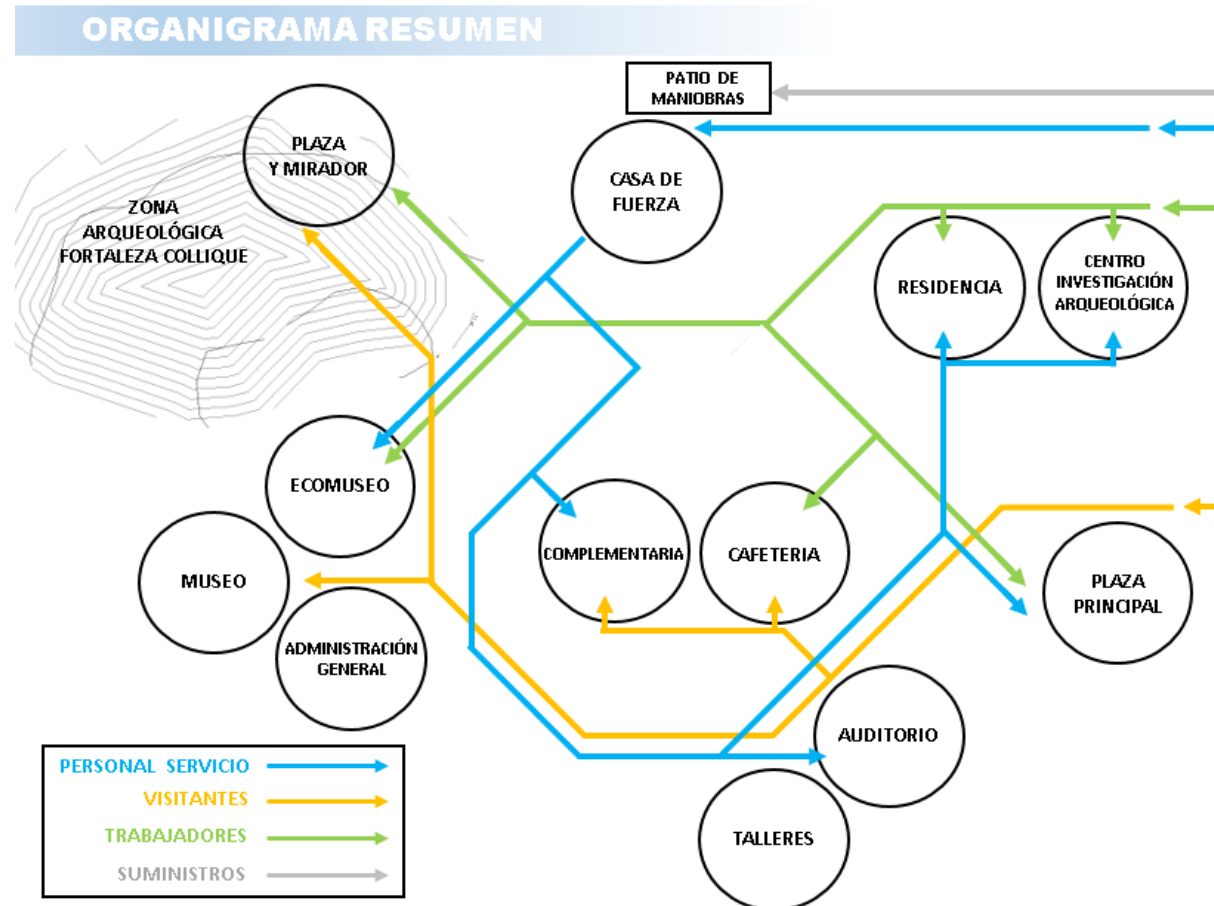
ORGANIGRAMA RESUMEN

PATIO DE MANIOBRAS

PLAZA Y MIRADOR

ZONA ARQUEOLÓGICA FORTALEZA COLLIQUE

CASA DE FUERZA

RESIDENCIA

CENTRO INVESTIGACIÓN ARQUEOLÓGICA

ECOMUSEO

MUSEO

COMPLEMENTARIA

CAFETERIA

PLAZA PRINCIPAL

ADMINISTRACIÓN GENERAL

AUDITORIO

TALLERES

PERSONAL SERVICIO
VISITANTES
TRABAJADORES
SUMINISTROS